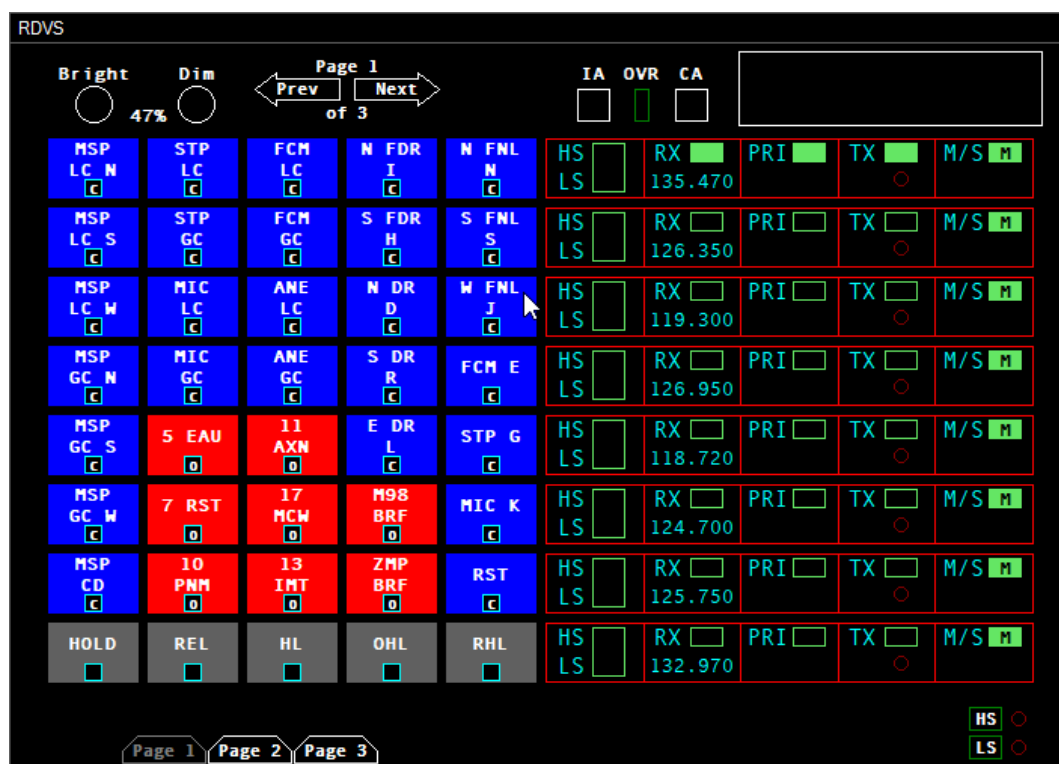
RDVS

Bright 47% Dim

Page 1
Prev Next
of 3

IA OVR CA

| MSP LC N C | STP LC C | FCM LC C | N FDR I C | N FNL N C |
|---|---|---|---|---|
| MSP LC S C | STP GC C | FCM GC C | S FDR H C | S FNL S C |
| MSP LC W C | MIC LC C | ANE LC C | N DR D C | W FNL J C |
| MSP GC N C | MIC GC C | ANE GC C | S DR R C | FCM E C |
| MSP GC S C | 5 EAU O | 11 AXN O | E DR L C | STP G C |
| MSP GC W C | 7 RST O | 17 MCW O | M98 BRF O | MIC K C |
| MSP CD C | 10 PNM O | 13 IMT O | ZMP BRF O | RST C |
| HOLD | REL | HL | OHL | RHL |

| HS LS | RX 135.470 | PRI | TX | M/S M |
|---|---|---|---|---|
| HS LS | RX 126.350 | PRI | TX | M/S M |
| HS LS | RX 119.300 | PRI | TX | M/S M |
| HS LS | RX 126.950 | PRI | TX | M/S M |
| HS LS | RX 118.720 | PRI | TX | M/S M |
| HS LS | RX 124.700 | PRI | TX | M/S M |
| HS LS | RX 125.750 | PRI | TX | M/S M |
| HS LS | RX 132.970 | PRI | TX | M/S M |

Page 1 Page 2 Page 3

HS
LS